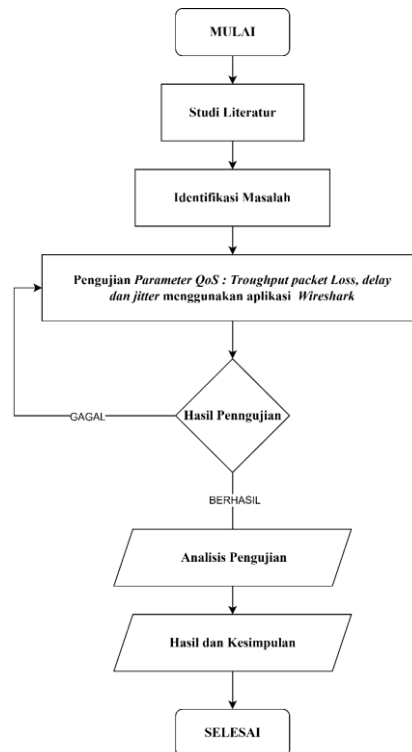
MULAI

Studi Literatur

Identifikasi Masalah

Pengujian *Parameter QoS : Troughput packet Loss, delay dan jitter* menggunakan aplikasi *Wireshark*

GAGAL

Hasil Penngujian

BERHASIL

Analisis Pengujian

Hasil dan Kesimpulan

SELESAI